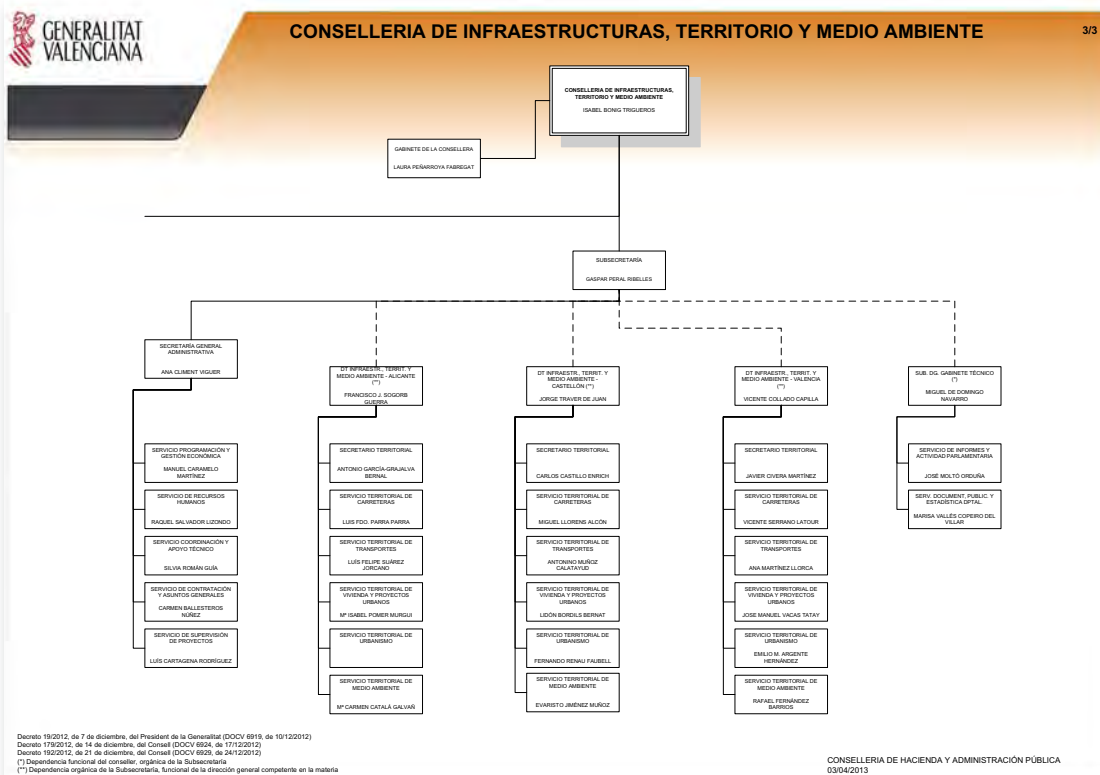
GENERALITAT VALENCIANA

CONSELLERIA DE INFRAESTRUCTURAS, TERRITORIO Y MEDIO AMBIENTE

3/3

CONSELLERIA DE INFRAESTRUCTURAS, TERRITORIO Y MEDIO AMBIENTE
ISABEL BONIG TRIGUEROS

GABINETE DE LA CONSELLERA
LAURA PEÑARROYA FABREGAT

SUBSECRETARÍA
GASPAR PERAL RIBELLES

SECRETARÍA GENERAL ADMINISTRATIVA
ANA CLIMENT VIGUER

SERVICIO PROGRAMACIÓN Y GESTIÓN ECONÓMICA
MANUEL CARAMELO MARTÍNEZ

SERVICIO DE RECURSOS HUMANOS
RAQUEL SALVADOR LIZONDO

SERVICIO COORDINACIÓN Y APOYO TÉCNICO
SILVIA ROMÁN GUÍA

SERVICIO DE CONTRATACIÓN Y ASUNTOS GENERALES
CARMEN BALLESTEROS NÚÑEZ

SERVICIO DE SUPERVISIÓN DE PROYECTOS
LUÍS CARTAGENA RODRÍGUEZ

DT INFRAESTR., TERRIT. Y MEDIO AMBIENTE - ALICANTE (**)
FRANCISCO J. SOGORB GUERRA

SECRETARIO TERRITORIAL
ANTONIO GARCÍA-GRAJALVA BERNAL

SERVICIO TERRITORIAL DE CARRETERAS
LUIS FDO. PARRA PARRA

SERVICIO TERRITORIAL DE TRANSPORTES
LUÍS FELIPE SUÁREZ JORCANO

SERVICIO TERRITORIAL DE VIVIENDA Y PROYECTOS URBANOS
Mª ISABEL POMER MURGUI

SERVICIO TERRITORIAL DE URBANISMO

SERVICIO TERRITORIAL DE MEDIO AMBIENTE
Mª CARMEN CATALÁ GALVAÑ

DT INFRAESTR., TERRIT. Y MEDIO AMBIENTE - CASTELLÓN (**)
JORGE TRAVER DE JUAN

SECRETARIO TERRITORIAL
CARLOS CASTILLO ENRICH

SERVICIO TERRITORIAL DE CARRETERAS
MIGUEL LLORENS ALCÓN

SERVICIO TERRITORIAL DE TRANSPORTES
ANTONINO MUÑOZ CALATAYUD

SERVICIO TERRITORIAL DE VIVIENDA Y PROYECTOS URBANOS
LIDÓN BORDILS BERNAT

SERVICIO TERRITORIAL DE URBANISMO
FERNANDO RENAU FAUBELL

SERVICIO TERRITORIAL DE MEDIO AMBIENTE
EVARISTO JIMÉNEZ MUÑOZ

DT INFRAESTR., TERRIT. Y MEDIO AMBIENTE - VALENCIA (**)
VICENTE COLLADO CAPILLA

SECRETARIO TERRITORIAL
JAVIER CIVERA MARTÍNEZ

SERVICIO TERRITORIAL DE CARRETERAS
VICENTE SERRANO LATOUR

SERVICIO TERRITORIAL DE TRANSPORTES
ANA MARTÍNEZ LLORCA

SERVICIO TERRITORIAL DE VIVIENDA Y PROYECTOS URBANOS
JOSE MANUEL VACAS TATAY

SERVICIO TERRITORIAL DE URBANISMO
EMILIO M. ARGENTE HERNÁNDEZ

SERVICIO TERRITORIAL DE MEDIO AMBIENTE
RAFAEL FERNÁNDEZ BARRIOS

SUB. DG. GABINETE TÉCNICO (*)
MIGUEL DE DOMINGO NAVARRO

SERVICIO DE INFORMES Y ACTIVIDAD PARLAMENTARIA
JOSÉ MOLTÓ ORDUÑA

SERV. DOCUMENT, PUBLIC. Y ESTADÍSTICA DPTAL.
MARISA VALLÉS COPEIRO DEL VILLAR

Decreto 19/2012, de 7 de diciembre, del President de la Generalitat (DOCV 6919, de 10/12/2012)
Decreto 179/2012, de 14 de diciembre, del Consell (DOCV 6924, de 17/12/2012)
Decreto 192/2012, de 21 de diciembre, del Consell (DOCV 6929, de 24/12/2012)
(*) Dependencia funcional del conseller, orgánica de la Subsecretaría
(**) Dependencia orgánica de la Subsecretaría, funcional de la dirección general competente en la materia

CONSELLERIA DE HACIENDA Y ADMINISTRACIÓN PÚBLICA
03/04/2013